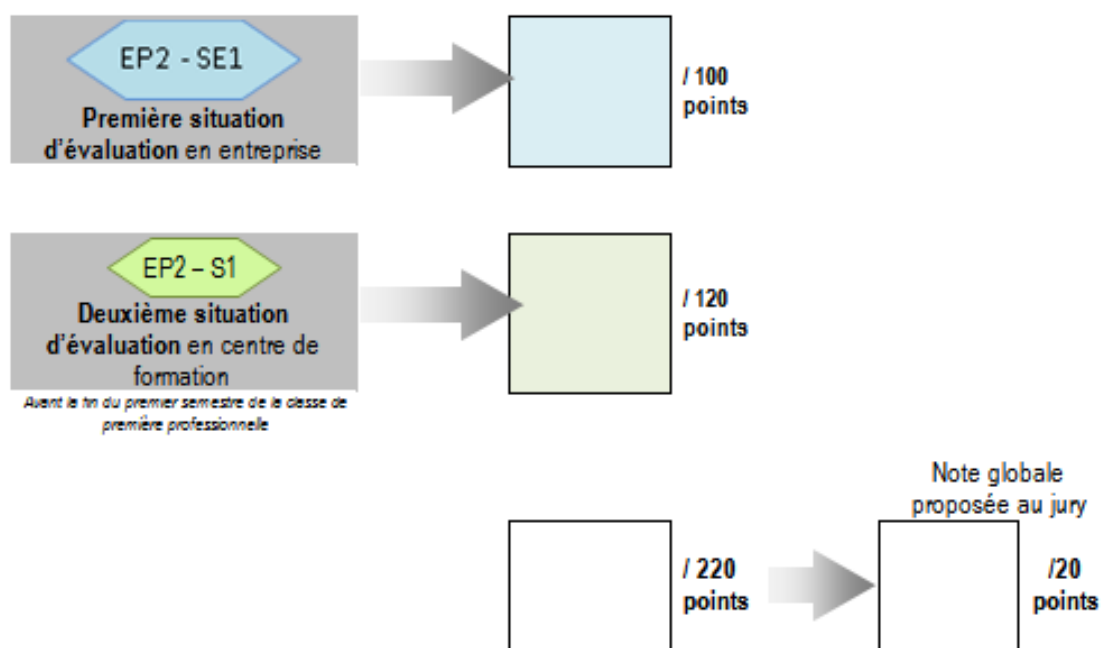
EP2 - SE1

Première situation d'évaluation en entreprise

/ 100 points

EP2 – S1

Deuxième situation d'évaluation en centre de formation

Avant la fin du premier semestre de la classe de première professionnelle

/ 120 points

/ 220 points

Note globale proposée au jury

/20 points